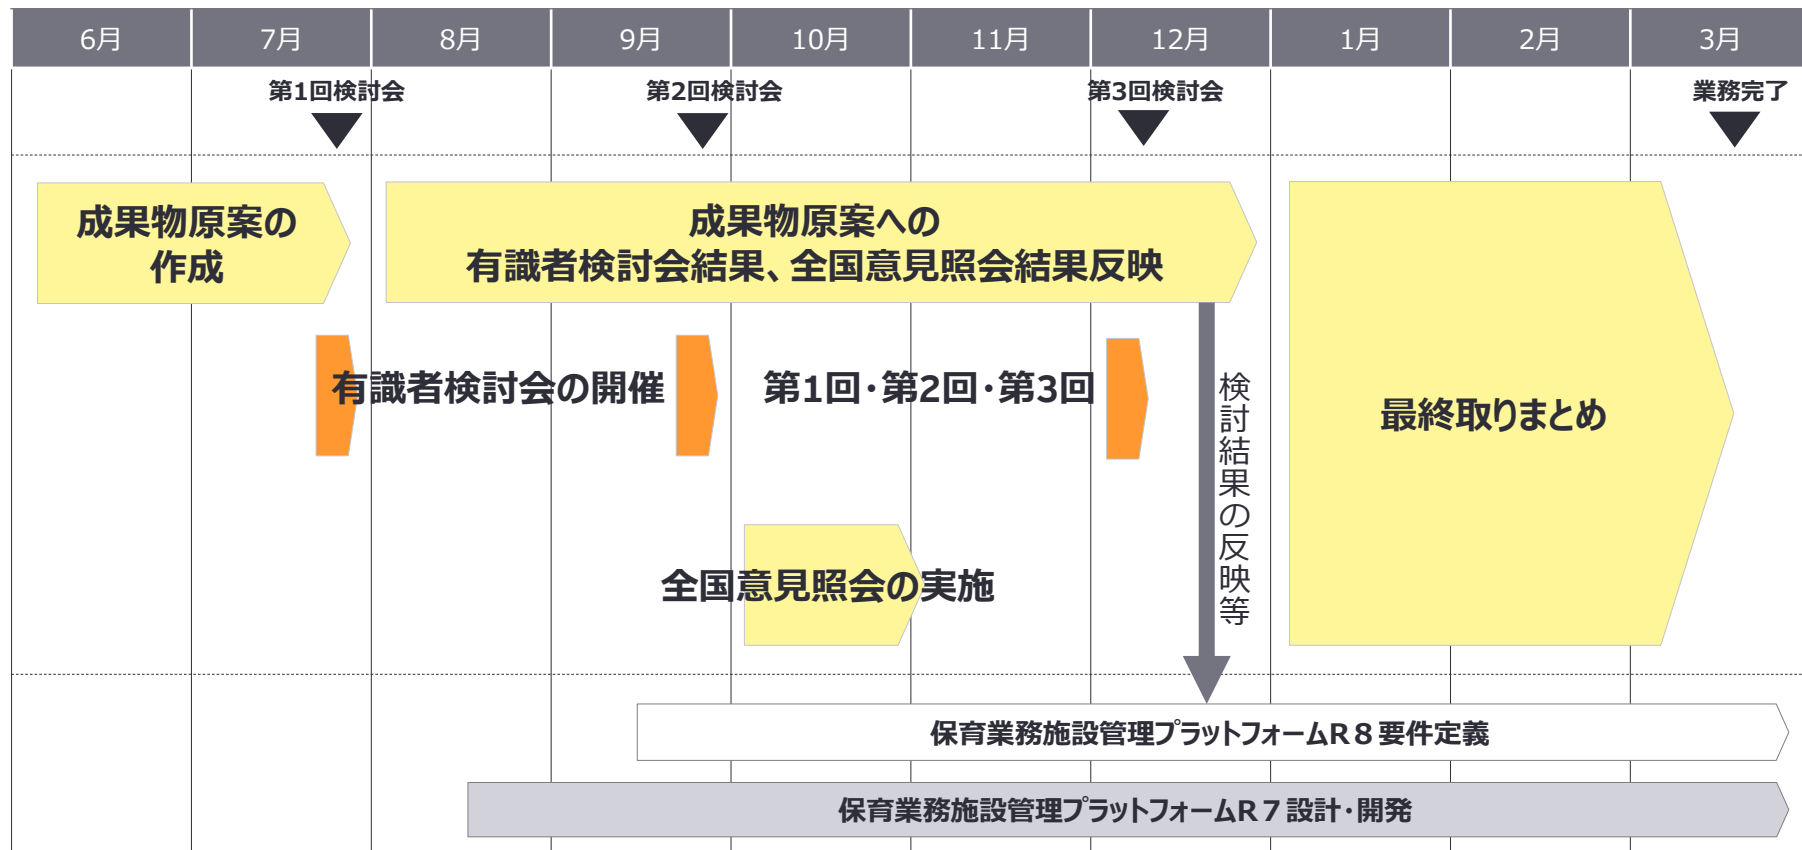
6月 7月 8月 9月 10月 11月 12月 1月 2月 3月

第1回検討会
第2回検討会
第3回検討会
業務完了

成果物原案の作成

成果物原案への
有識者検討会結果、全国意見照会結果反映

最終取りまとめ

有識者検討会の開催

第1回・第2回・第3回

検討結果の反映等

全国意見照会の実施

保育業務施設管理プラットフォームR８要件定義

保育業務施設管理プラットフォームR７設計・開発